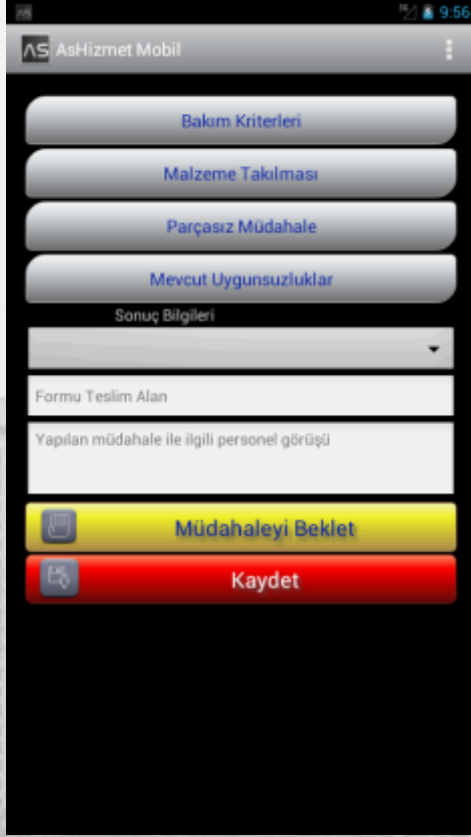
9:56

AS AsHizmet Mobil

Bakım Kriterleri

Malzeme Takılması

Parçasız Müdahale

Mevcut Uygunsuzluklar

Sonuç Bilgileri

Formu Teslim Alan

Yapılan müdahale ile ilgili personel görüşü

Müdahaleyi Beklet

Kaydet